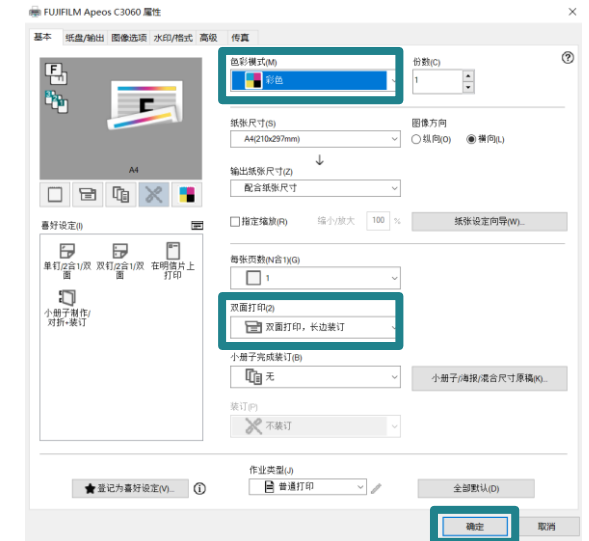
FUJIFILM Apeos C3060 属性

基本 纸盘/输出 图像选项 水印/格式 高级 传真

A4

喜好设定(I)

单钉/2合1/双面 双钉/2合1/双面 在明信片上打印

小册子制作/对折+装订

色彩模式(M)
彩色

份数(C)
1

纸张尺寸(S)
A4(210x297mm)

图像方向
○纵向(O) ◉横向(L)

输出纸张尺寸(Z)
配合纸张尺寸

指定缩放(R) 缩小/放大 100 %

纸张设定向导(W)...

每张页数(N合1)(G)
1

双面打印(2)
双面打印，长边装订

小册子完成装订(B)
无

小册子/海报/混合尺寸原稿(K)...

装订(P)
不装订

作业类型(J)
普通打印

登记为喜好设定(V)...

全部默认(D)

确定 取消